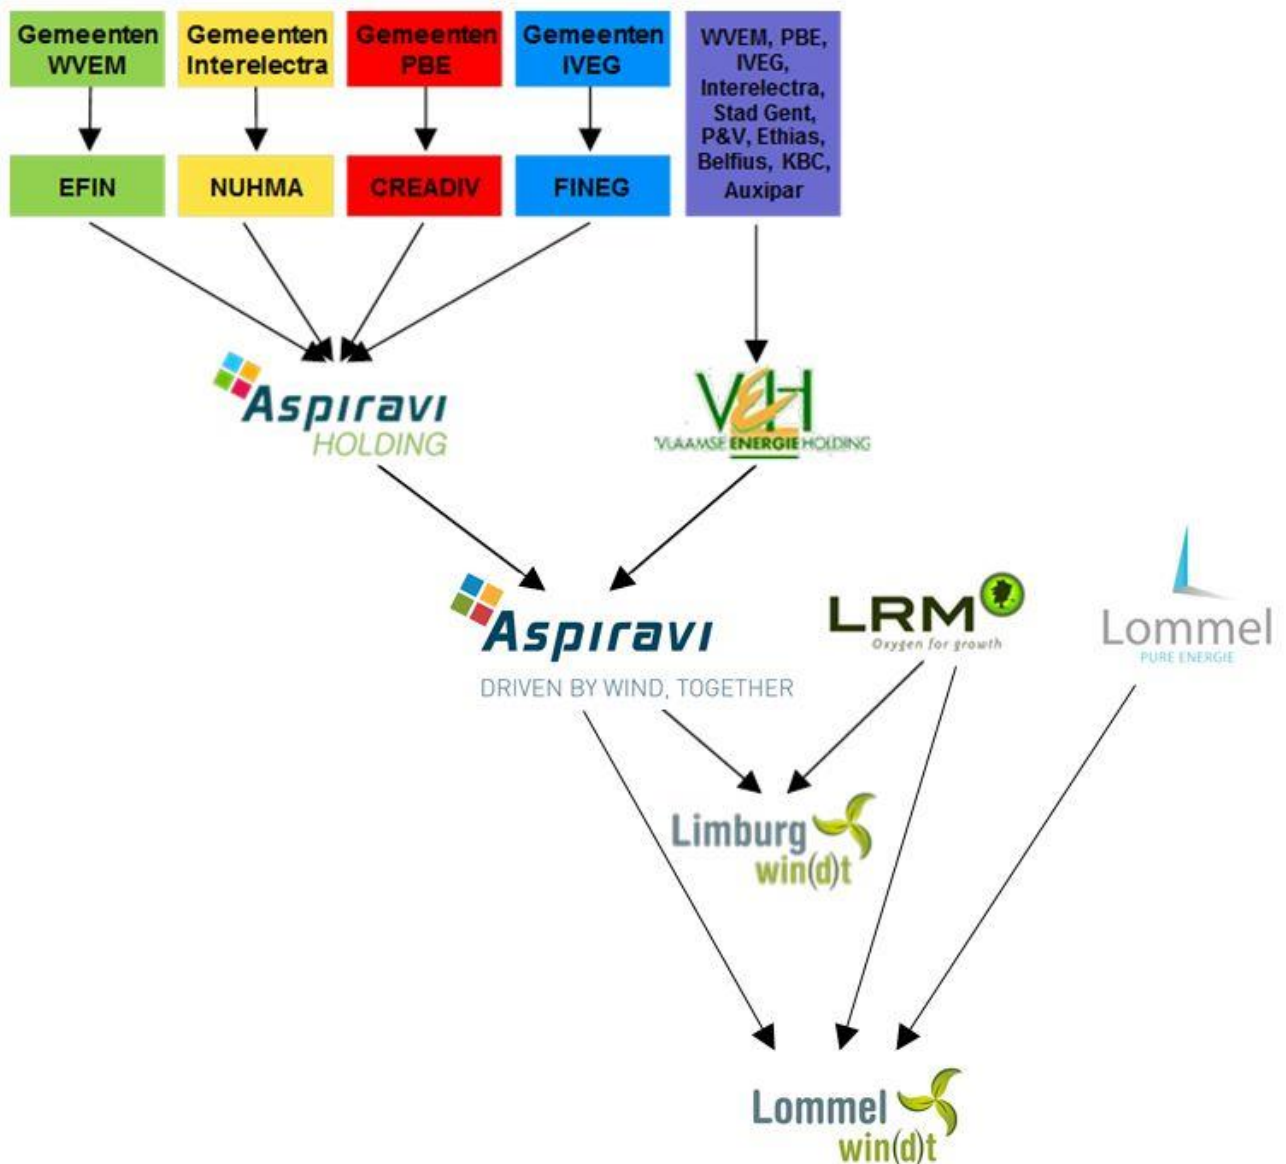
Gemeenten WVEM

Gemeenten Interelectra

Gemeenten PBE

Gemeenten IVEG

WVEM, PBE, IVEG, Interelectra, Stad Gent, P&V, Ethias, Belfius, KBC, Auxipar

EFIN

NUHMA

CREADIV

FINEG

Aspiravi HOLDING

VEH VLAAMSE ENERGIE HOLDING

Aspiravi DRIVEN BY WIND, TOGETHER

LRM Oxygen for growth

Lommel PURE ENERGIE

Limburg win(d)t

Lommel win(d)t